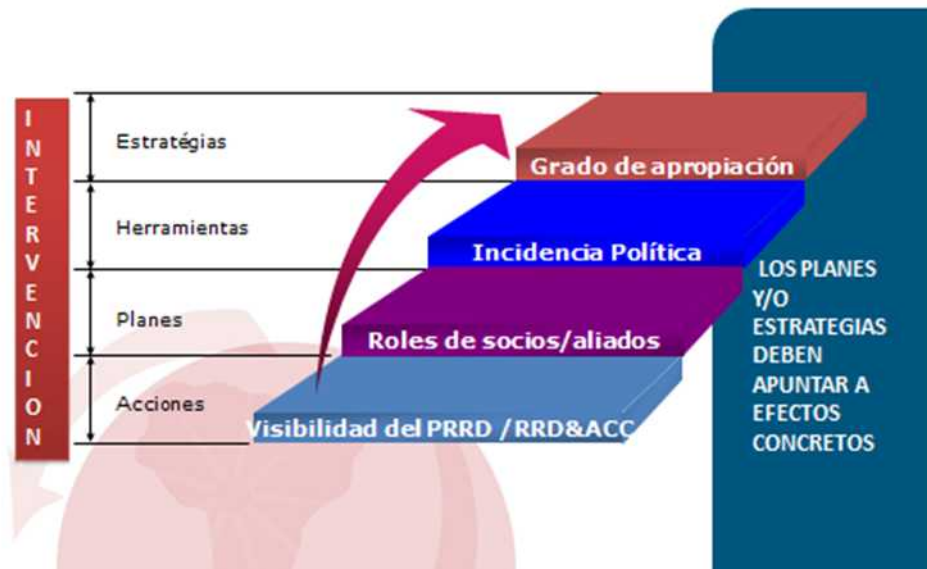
INTERVENCION

Estratégias

Herramientas

Planes

Acciones

Grado de apropiación

Incidencia Política

Roles de socios/aliados

Visibilidad del PRRD / RRD&ACC

LOS PLANES Y/O ESTRATEGIAS DEBEN APUNTAR A EFECTOS CONCRETOS